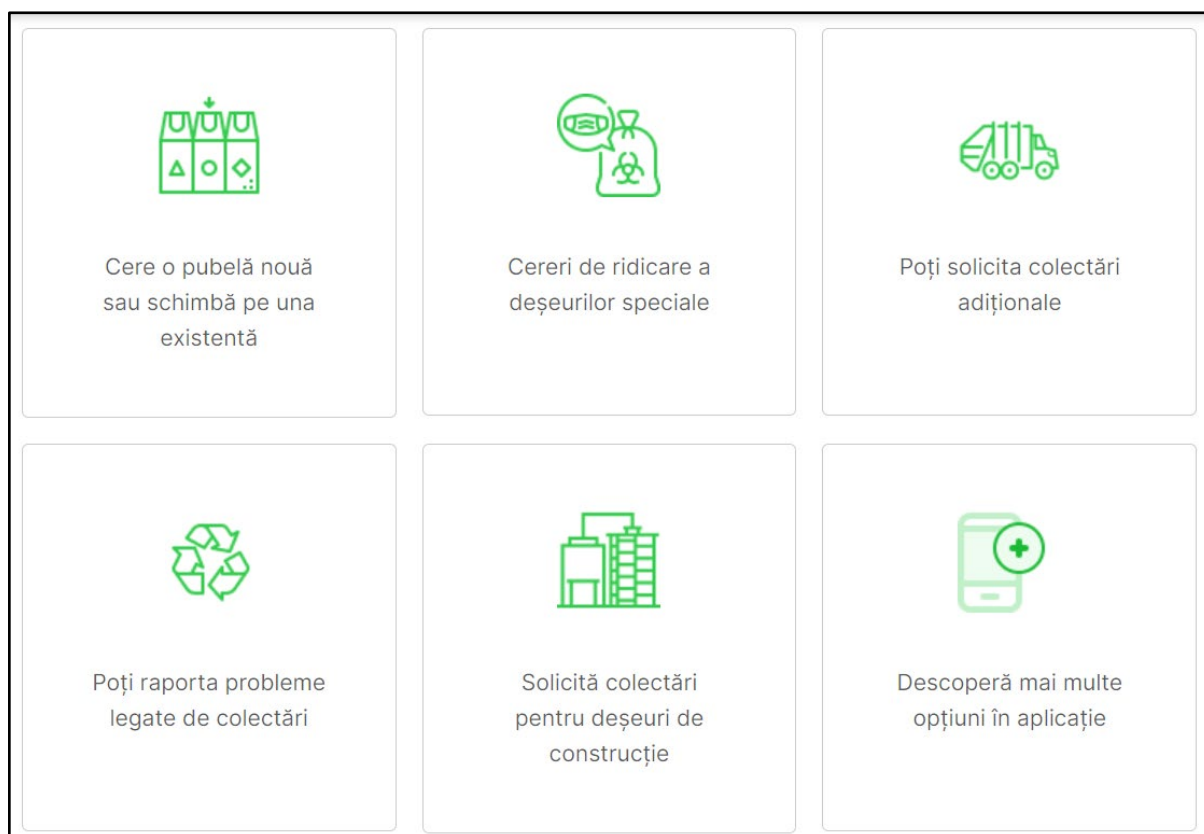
Cere o pubelă nouă sau schimbă pe una existentă

Cereri de ridicare a deșeurilor speciale

Poți solicita colectări adiționale

Poți raporta probleme legate de colectări

Solicită colectări pentru deșeuri de construcție

Descoperă mai multe opțiuni în aplicație